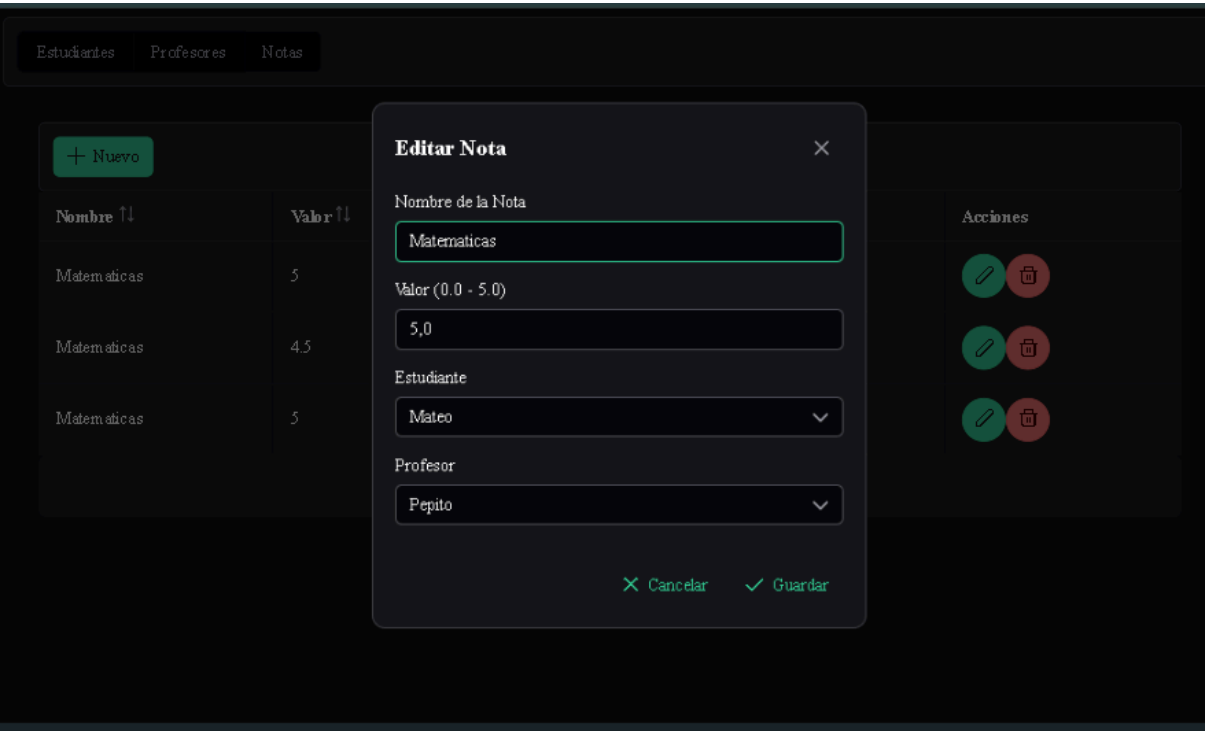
Estudiantes Profesores Notas

+ Nuevo

| Nombre | Valor | Acciones |
|---|---|---|
| Matematicas | 5 | |
| Matematicas | 4.5 | |
| Matematicas | 5 | |

Editar Nota

Nombre de la Nota

Matematicas

Valor (0.0 - 5.0)

5,0

Estudiante

Mateo

Profesor

Pepito

Cancelar Guardar